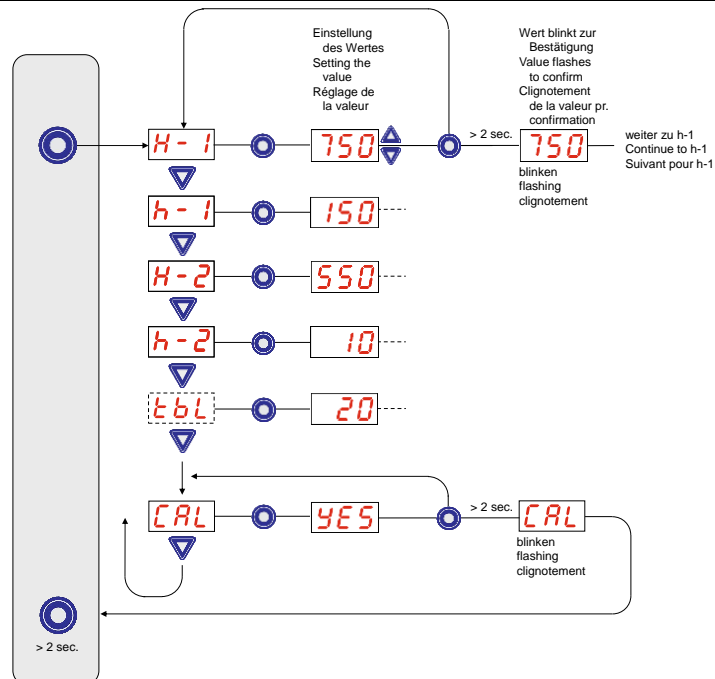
Einstellung des Wertes
Setting the value
Réglage de la valeur

Wert blinkt zur Bestätigung
Value flashes to confirm
Clignotement de la valeur pr. confirmation

H - 1
750
> 2 sec.
750
weiter zu h-1
Continue to h-1
Suivant pour h-1

blinken
flashing
clignotement

h - 1
150

H - 2
550

h - 2
10

tbL
20

CAL
YES
> 2 sec.
CAL

blinken
flashing
clignotement

> 2 sec.